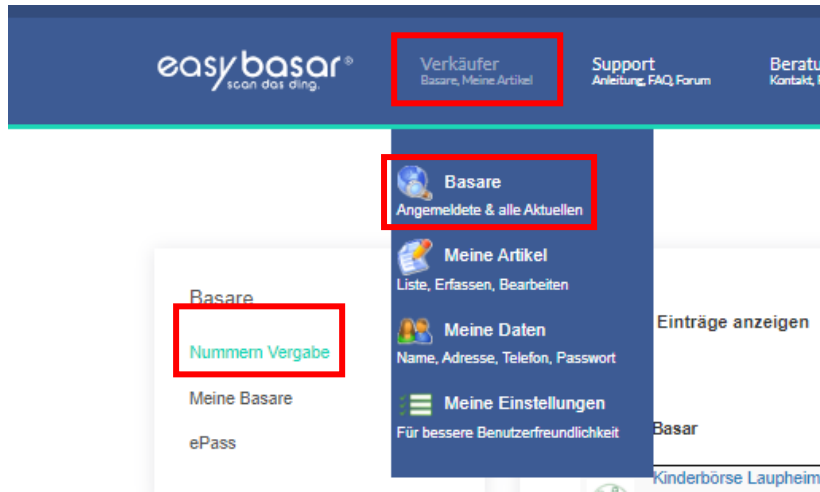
easybasar®
scan das ding.

Verkäufer
Basare, Meine Artikel

Support
Anleitung, FAQ, Forum

Beratu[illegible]
Kontakt, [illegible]

Basare
Angemeldete & alle Aktuellen

Meine Artikel
Liste, Erfassen, Bearbeiten

Meine Daten
Name, Adresse, Telefon, Passwort

Meine Einstellungen
Für bessere Benutzerfreundlichkeit

Basare

Nummern Vergabe

Meine Basare

ePass

Einträge anzeigen

Basar

Kinderbörse Laupheim